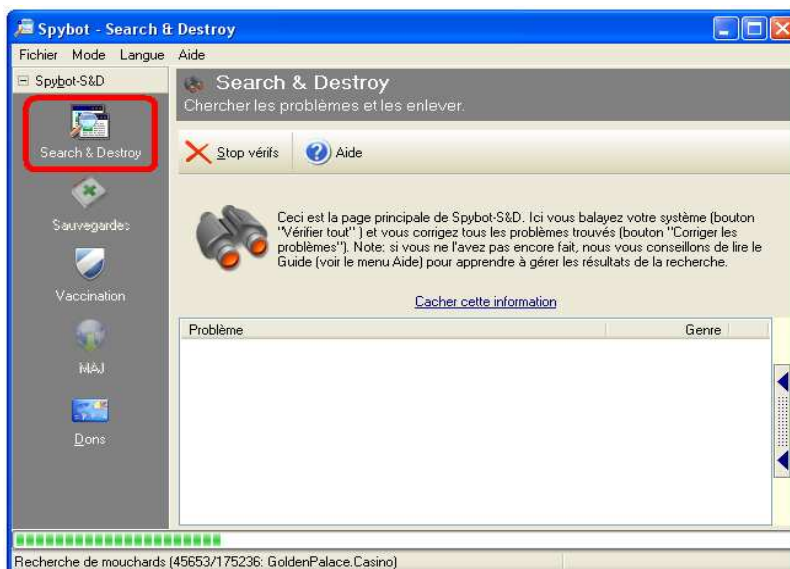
Spybot - Search & Destroy

Fichier Mode Langue Aide

Spybot-S&D

Search & Destroy

Sauvegardes

Vaccination

MAJ

Dons

Search & Destroy
Chercher les problèmes et les enlever.

Stop vérifs

Aide

Ceci est la page principale de Spybot-S&D. Ici vous balayez votre système (bouton "Vérifier tout" ) et vous corrigez tous les problèmes trouvés (bouton "Corriger les problèmes"). Note: si vous ne l'avez pas encore fait, nous vous conseillons de lire le Guide (voir le menu Aide) pour apprendre à gérer les résultats de la recherche.

Cacher cette information

| Problème | Genre |
|---|---|

Recherche de mouchards (45653/175236: GoldenPalace.Casino)